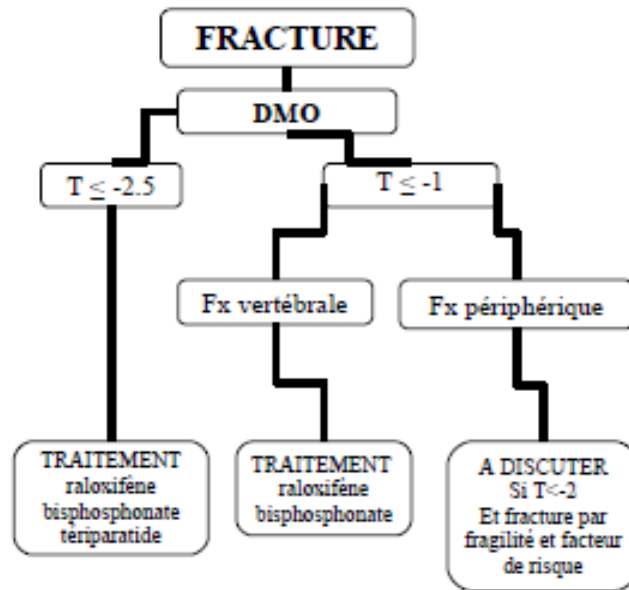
FRACTURE

DMO

$T \leq -2.5$

$T \leq -1$

Fx vertébrale

Fx périphérique

TRAITEMENT raloxifène bisphosphonate tériparatide

TRAITEMENT raloxifène bisphosphonate

A DISCUTER Si $T<-2$ Et fracture par fragilité et facteur de risque